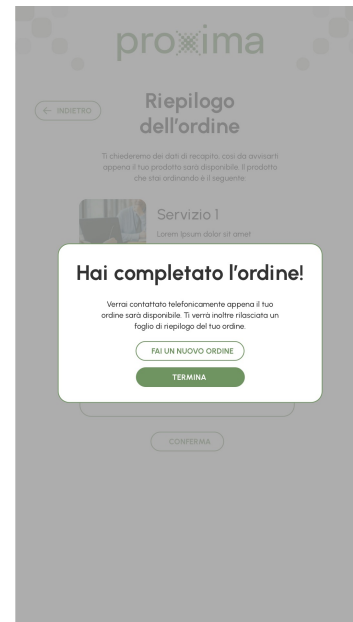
proxima

← INDIETRO

Riepilogo dell'ordine

Ti chiederemo dei dati di recapito, così da avvisarti appena il tuo prodotto sarà disponibile. Il prodotto che stai ordinando è il seguente:

Servizio 1

Lorem ipsum dolor sit amet

Hai completato l'ordine!

Verrai contattato telefonicamente appena il tuo ordine sarà disponibile. Ti verrà inoltre rilasciato un foglio di riepilogo del tuo ordine.

FAI UN NUOVO ORDINE

TERMINA

CONFERMA